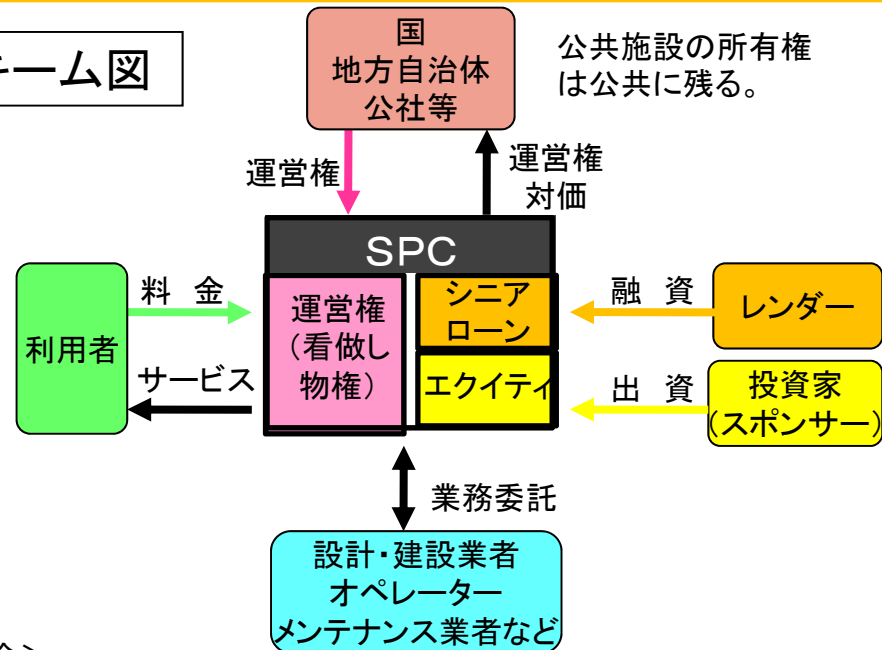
ーム図

国
地方自治体
公社等

公共施設の所有権は公共に残る。

運営権

運営権
対価

SPC

料 金

利用者

サービス

運営権
（看做し
物権）

シニア
ローン

エクイティ

融 資

レンダー

出 資

投資家
（スポンサー）

業務委託

設計・建設業者
オペレーター
メンテナンス業者など